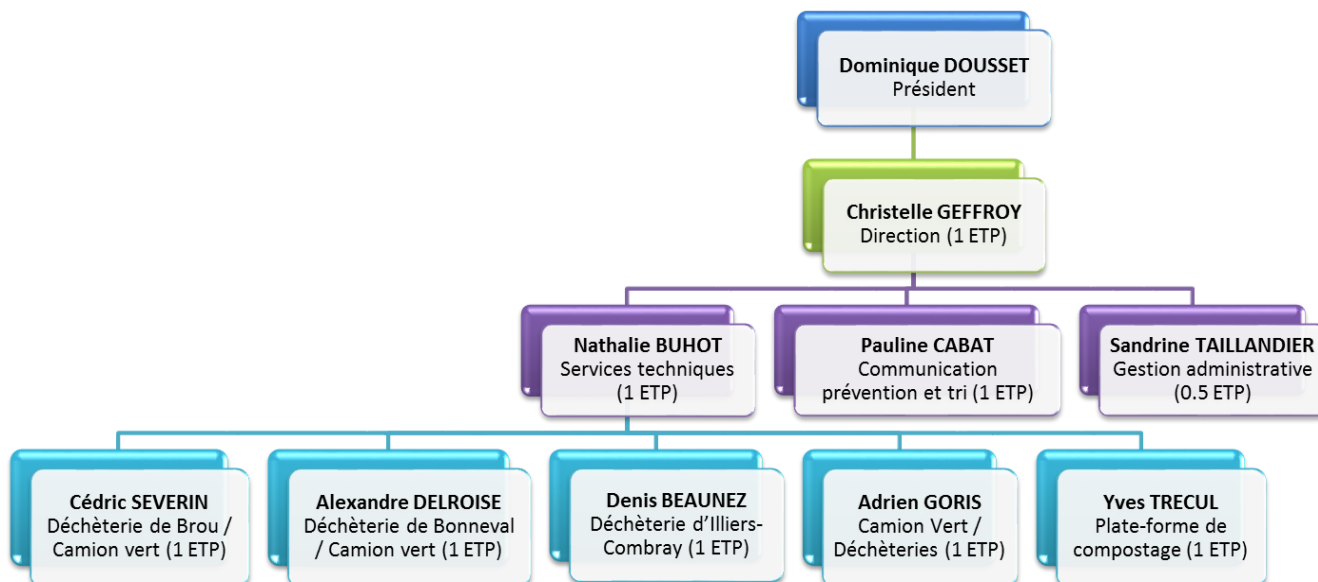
**Dominique DOUSSET**
Président

**Christelle GEFFROY**
Direction (1 ETP)

**Nathalie BUHOT**
Services techniques (1 ETP)

**Pauline CABAT**
Communication prévention et tri (1 ETP)

**Sandrine TAILLANDIER**
Gestion administrative (0.5 ETP)

**Cédric SEVERIN**
Déchèterie de Brou / Camion vert (1 ETP)

**Alexandre DELROISE**
Déchèterie de Bonneval / Camion vert (1 ETP)

**Denis BEAUNEZ**
Déchèterie d'Illiers-Combray (1 ETP)

**Adrien GORIS**
Camion Vert / Déchèteries (1 ETP)

**Yves TRECUL**
Plate-forme de compostage (1 ETP)